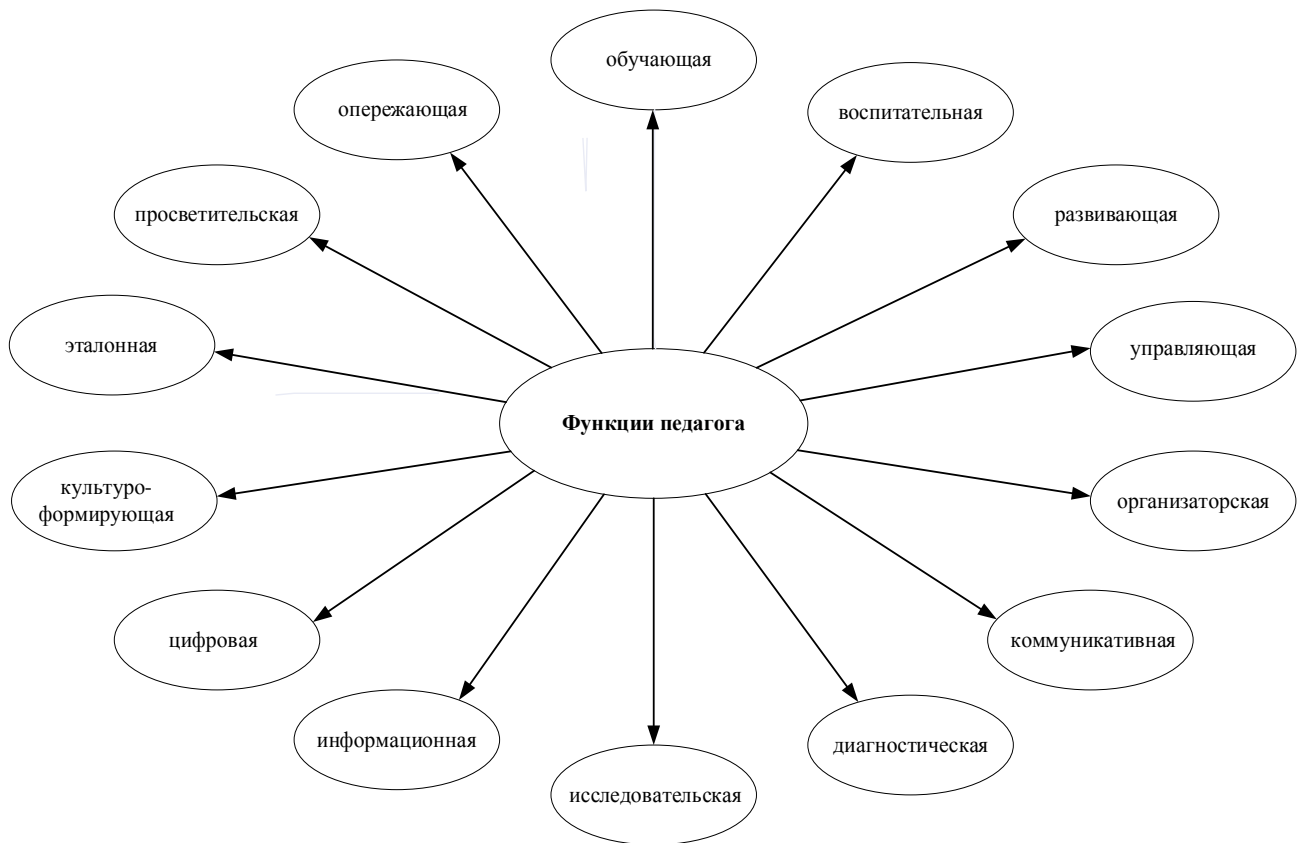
Функции педагога

обучающая

воспитательная

развивающая

управляющая

организаторская

коммуникативная

диагностическая

исследовательская

информационная

цифровая

культуро-формирующая

эталонная

просветительская

опережающая